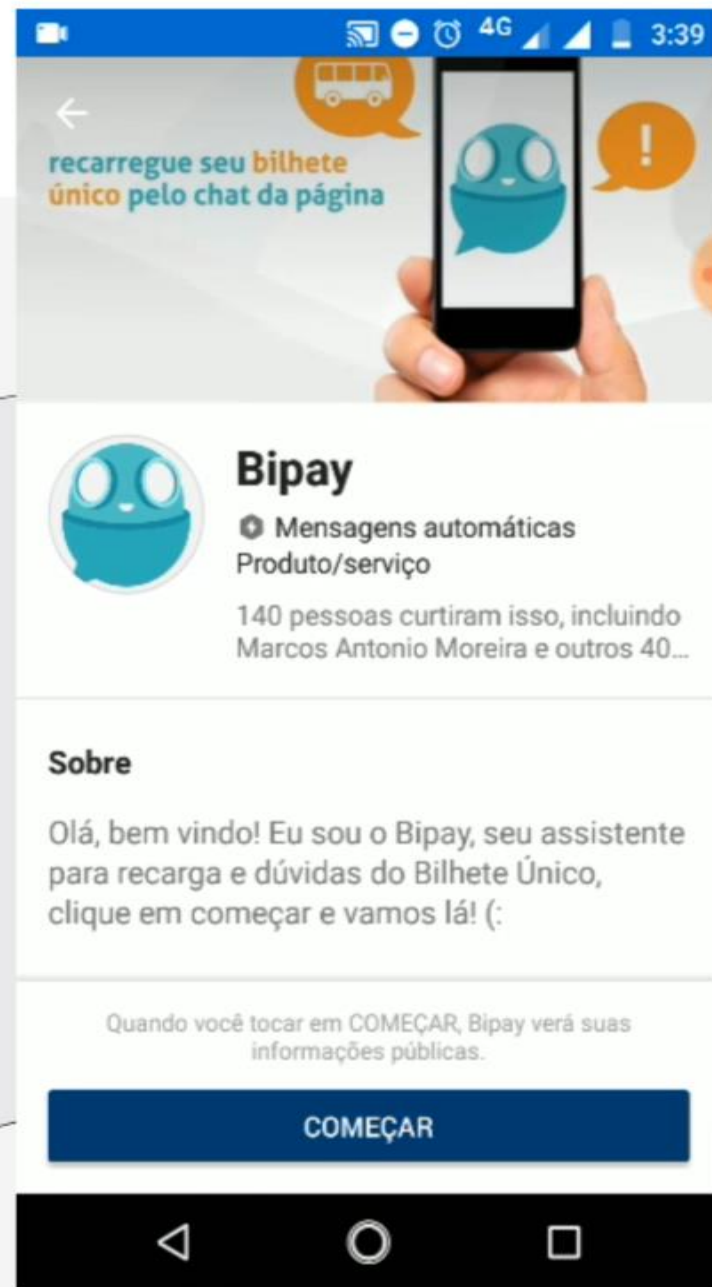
4G 3:39

recarregue seu bilhete único pelo chat da página

!

Bipay

Mensagens automáticas
Produto/serviço

140 pessoas curtiram isso, incluindo Marcos Antonio Moreira e outros 40...

Sobre

Olá, bem vindo! Eu sou o Bipay, seu assistente para recarga e dúvidas do Bilhete Único, clique em começar e vamos lá! (:

Quando você tocar em COMEÇAR, Bipay verá suas informações públicas.

COMEÇAR